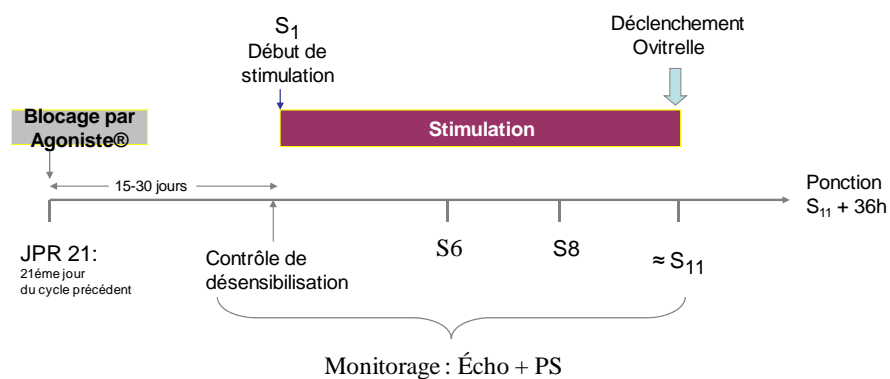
$S_1$
Début de stimulation

Déclenchement
Ovitrelle

Blocage par Agoniste®

Stimulation

15-30 jours

Ponction
$S_{11}$ + 36h

JPR 21:
21ème jour du cycle précédent

Contrôle de désensibilisation

S6

S8

≈ $S_{11}$

Monitorage : Écho + PS